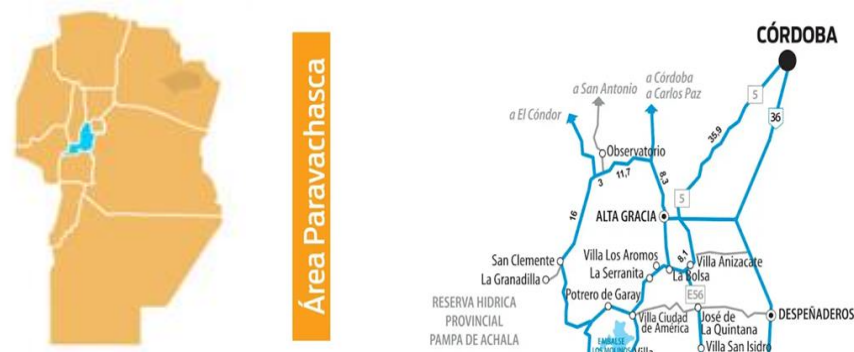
Área Paravachasca

CÓRDOBA

a San Antonio

a Córdoba
a Carlos Paz

a El Cóndor

Observatorio

5

36

35,9

3

11,7

8,3

16

ALTA GRACIA

5

San Clemente

La Granadilla

Villa Los Aromos

La Serranita

8,1

Villa Anizacate

La Bolsa

Potrero de Garay

E56

RESERVA HIDRICA
PROVINCIAL
PAMPA DE ACHALA

Villa Ciudad de América

José de La Quintana

DESPEÑADEROS

Villa San Isidro

EMBALSE
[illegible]